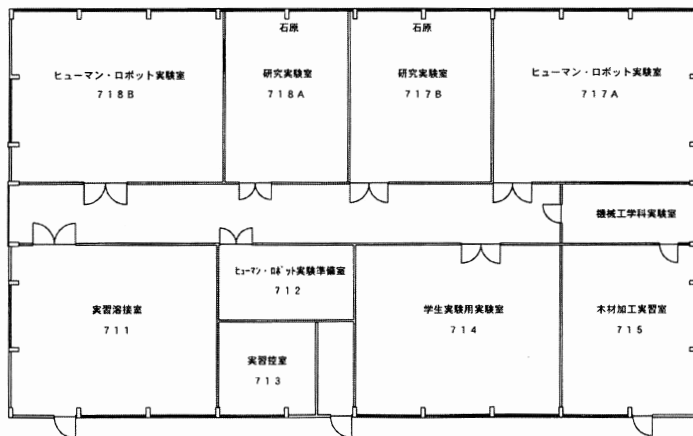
石原

石原

ヒューマン・ロボット実験室
718B

研究実験室
718A

研究実験室
717B

ヒューマン・ロボット実験室
717A

機械工学科実験室

ヒューマン・ロボット実験準備室
712

実習溶接室
711

実習控室
713

学生実験用実験室
714

木材加工実習室
715